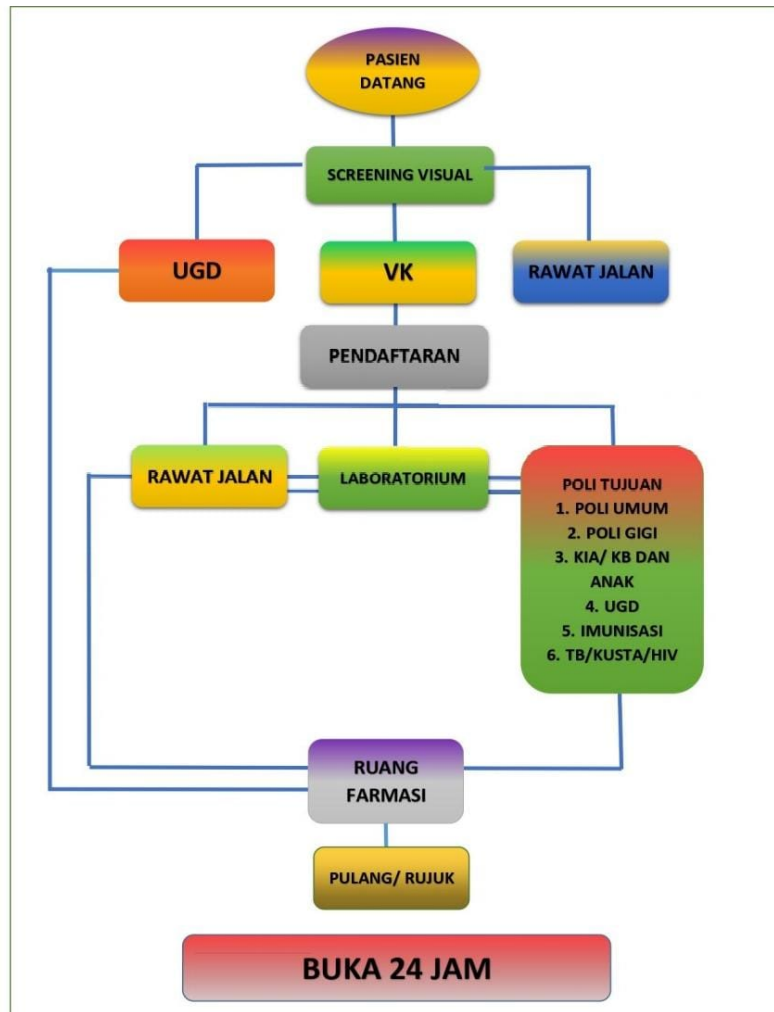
PASIEN DATANG

SCREENING VISUAL

UGD

VK

RAWAT JALAN

PENDAFTARAN

RAWAT JALAN

LABORATORIUM

POLI TUJUAN
1. POLI UMUM
2. POLI GIGI
3. KIA/ KB DAN ANAK
4. UGD
5. IMUNISASI
6. TB/KUSTA/HIV

RUANG FARMASI

PULANG/ RUJUK

BUKA 24 JAM